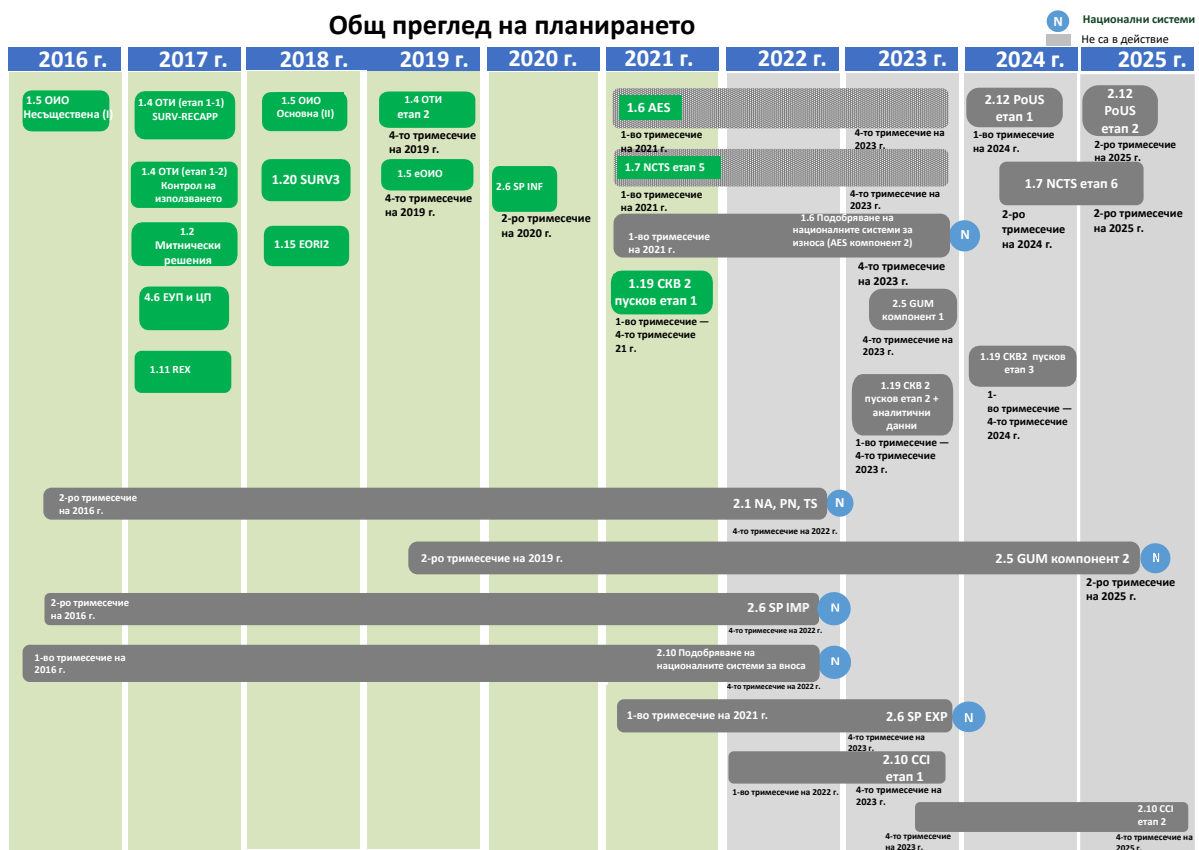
Общ преглед на планирането

N Национални системи
Не са в действие

2016 г. 2017 г. 2018 г. 2019 г. 2020 г. 2021 г. 2022 г. 2023 г. 2024 г. 2025 г.

1.5 ОИО Несъществена (I)

1.4 ОТИ (етап 1-1) SURV-RECAPP

1.4 ОТИ (етап 1-2) Контрол на използването

1.2 Митнически решения

4.6 ЕУП и ЦП

1.11 REX

1.5 ОИО Основна (II)

1.20 SURV3

1.15 EORI2

1.4 ОТИ етап 2
4-то тримесечие на 2019 г.

1.5 еОИО
4-то тримесечие на 2019 г.

2.6 SP INF
2-ро тримесечие на 2020 г.

1.6 AES
1-во тримесечие на 2021 г.
4-то тримесечие на 2023 г.

1.7 NCTS етап 5
1-во тримесечие на 2021 г.
4-то тримесечие на 2023 г.

1-во тримесечие на 2021 г.
1.6 Подобряване на националните системи за износа (AES компонент 2) N
4-то тримесечие на 2023 г.

1.19 СКВ 2 пусков етап 1
1-во тримесечие — 4-то тримесечие 21 г.

2.5 GUM компонент 1
4-то тримесечие на 2023 г.

1.19 СКВ 2 пусков етап 2 + аналитични данни
1-во тримесечие — 4-то тримесечие 2023 г.

2.12 PoUS етап 1
1-во тримесечие на 2024 г.

2.12 PoUS етап 2
2-ро тримесечие на 2025 г.

1.7 NCTS етап 6
2-ро тримесечие на 2024 г.
2-ро тримесечие на 2025 г.

1.19 СКВ2 пусков етап 3
1-во тримесечие — 4-то тримесечие 2024 г.

2-ро тримесечие на 2016 г.
2.1 NA, PN, TS N
4-то тримесечие на 2022 г.

2-ро тримесечие на 2019 г.
2.5 GUM компонент 2 N
2-ро тримесечие на 2025 г.

2-ро тримесечие на 2016 г.
2.6 SP IMP N
4-то тримесечие на 2022 г.

1-во тримесечие на 2016 г.
2.10 Подобряване на националните системи за вноса N
4-то тримесечие на 2022 г.

1-во тримесечие на 2021 г.
2.6 SP EXP N
4-то тримесечие на 2023 г.

2.10 CCI етап 1
1-во тримесечие на 2022 г.
4-то тримесечие на 2023 г.

2.10 CCI етап 2
4-то тримесечие на 2023 г.
4-то тримесечие на 2025 г.